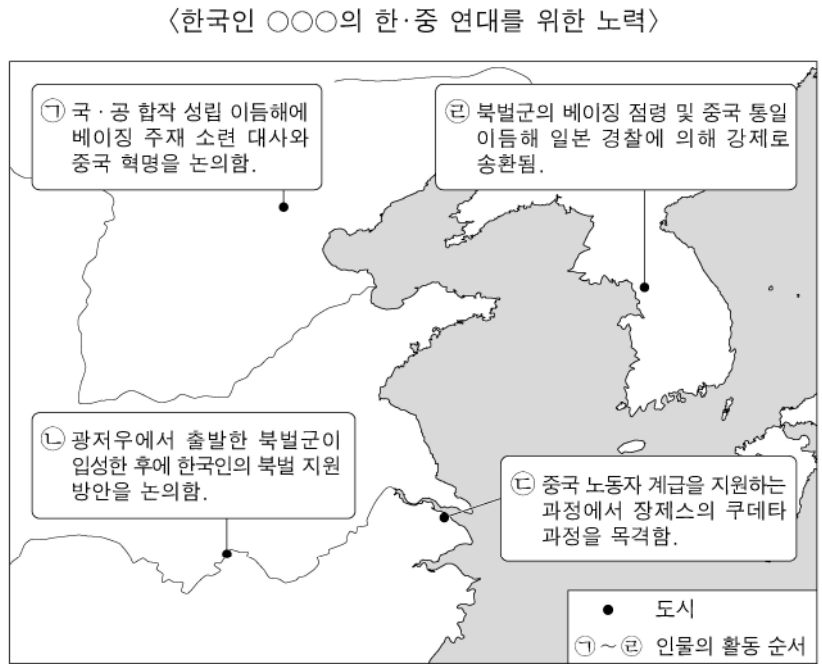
〈한국인 ○○○의 한·중 연대를 위한 노력〉

㉠ 국·공 합작 성립 이듬해에 베이징 주재 소련 대사와 중국 혁명을 논의함.

㉣ 북벌군의 베이징 점령 및 중국 통일 이듬해 일본 경찰에 의해 강제로 송환됨.

㉡ 광저우에서 출발한 북벌군이 입성한 후에 한국인의 북벌 지원 방안을 논의함.

㉢ 중국 노동자 계급을 지원하는 과정에서 장제스의 쿠데타 과정을 목격함.

● 도시

㉠~㉣ 인물의 활동 순서